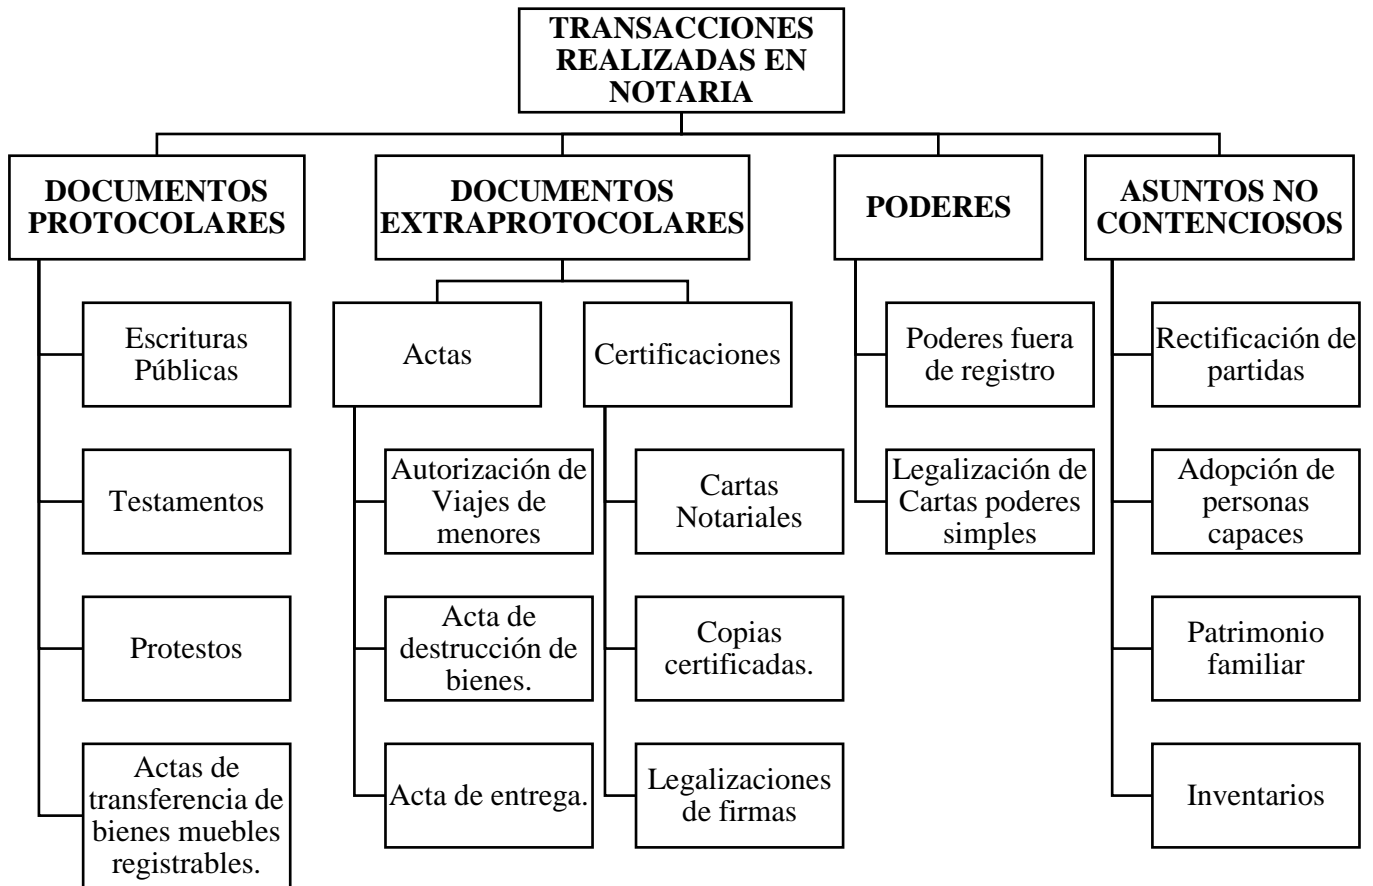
TRANSACCIONES REALIZADAS EN NOTARIA

DOCUMENTOS PROTOCOLARES

Escrituras Públicas

Testamentos

Protestos

Actas de transferencia de bienes muebles registrables.

DOCUMENTOS EXTRAPROTOCOLARES

Actas

Autorización de Viajes de menores

Acta de destrucción de bienes.

Acta de entrega.

Certificaciones

Cartas Notariales

Copias certificadas.

Legalizaciones de firmas

PODERES

Poderes fuera de registro

Legalización de Cartas poderes simples

ASUNTOS NO CONTENCIOSOS

Rectificación de partidas

Adopción de personas capaces

Patrimonio familiar

Inventarios